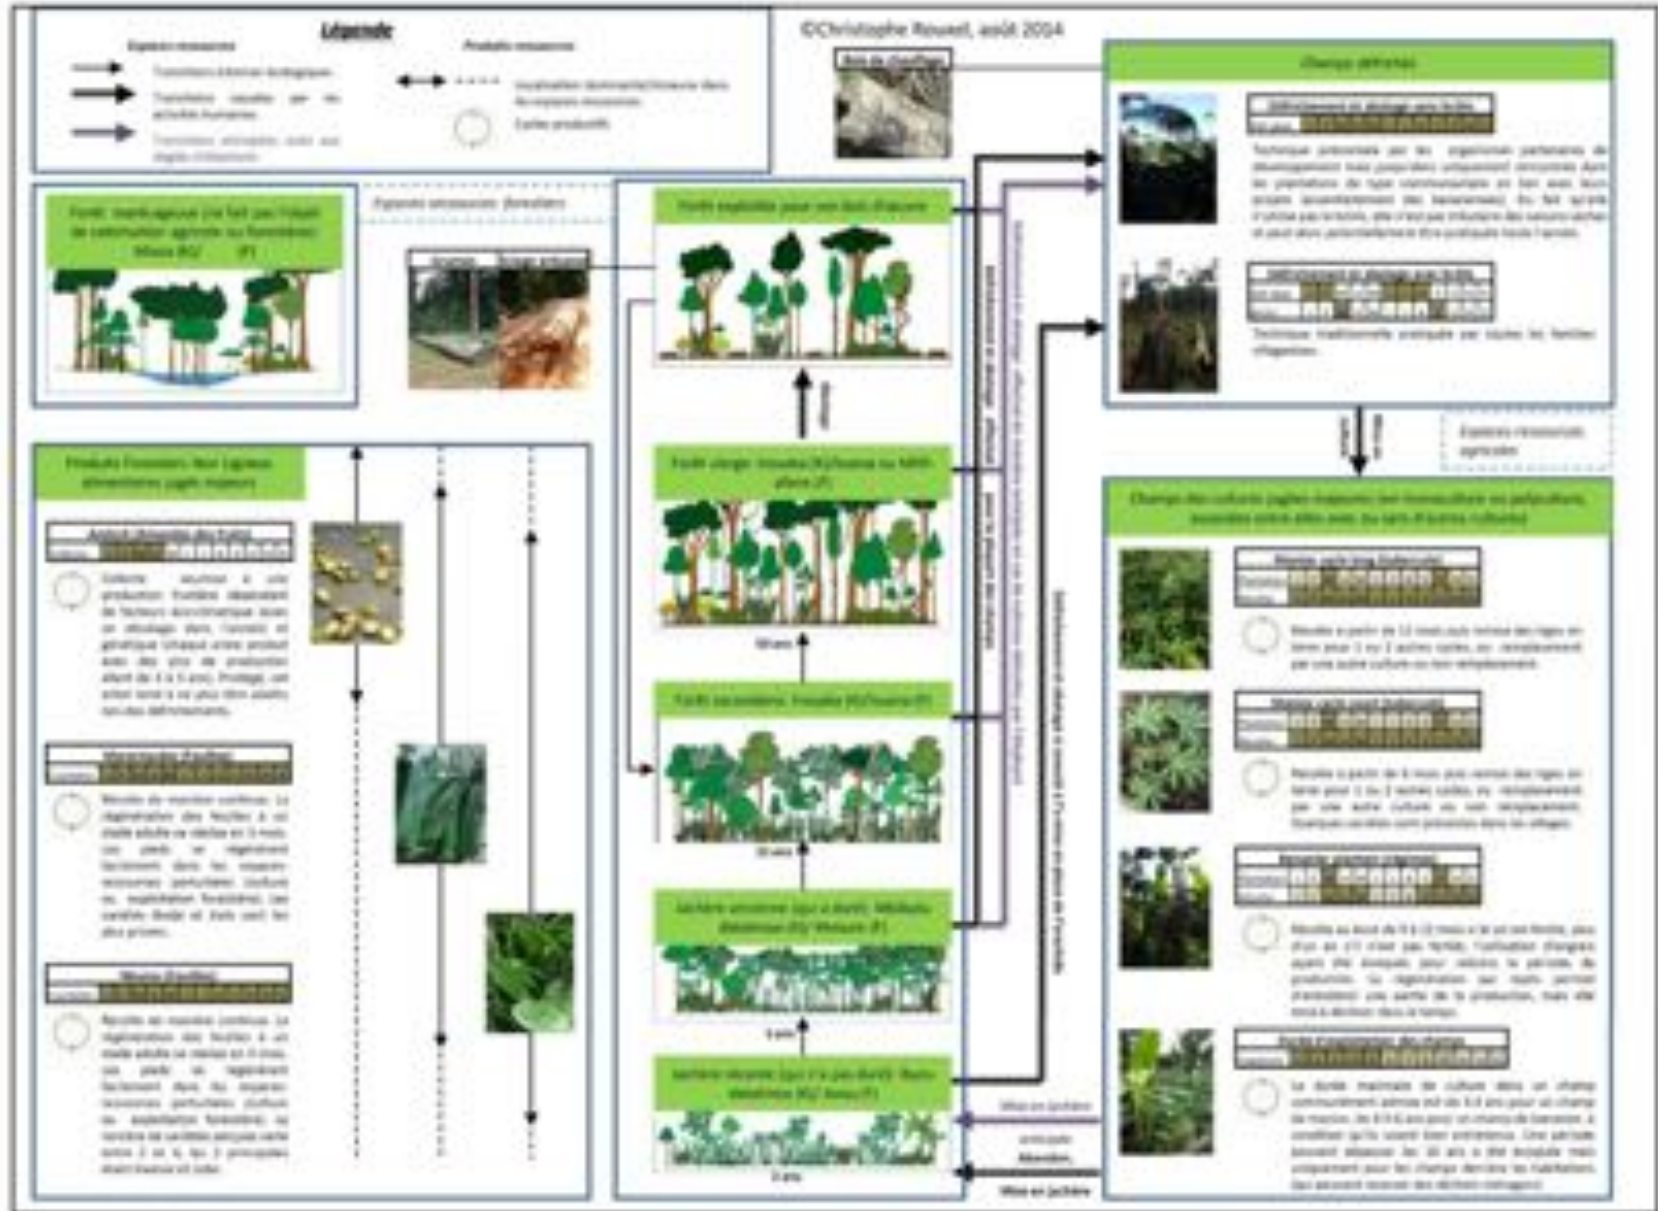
Légende

©Christophe Rouxel, août 2014

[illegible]

Champ défriché

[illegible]

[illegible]

Forêt exploitée pour son bois d'œuvre

Forêt vierge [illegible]

10 ans

Forêt secondaire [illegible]

10 ans

Jachère ancienne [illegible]

5 ans

Jachère récente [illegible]

3 ans

Produits Forestiers Non Ligneux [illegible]

Champ des cultures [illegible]

Mise en jachère

Mise en jachère